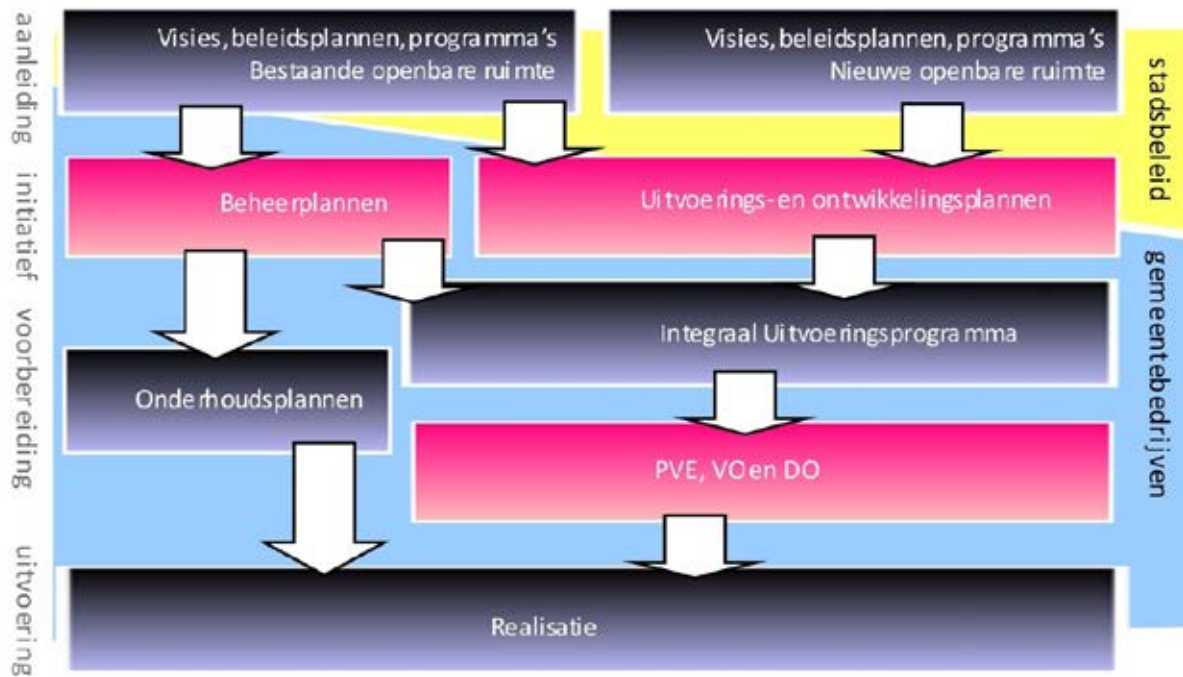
aanleiding

initiatief

voorbereiding

uitvoering

Visies, beleidsplannen, programma's
Bestaande openbare ruimte

Visies, beleidsplannen, programma's
Nieuwe openbare ruimte

stadsbeleid

Beheerplannen

Uitvoerings- en ontwikkelingsplannen

gemeentebedrijven

Integraal Uitvoeringsprogramma

Onderhoudsplannen

PVE, VO en DO

Realisatie